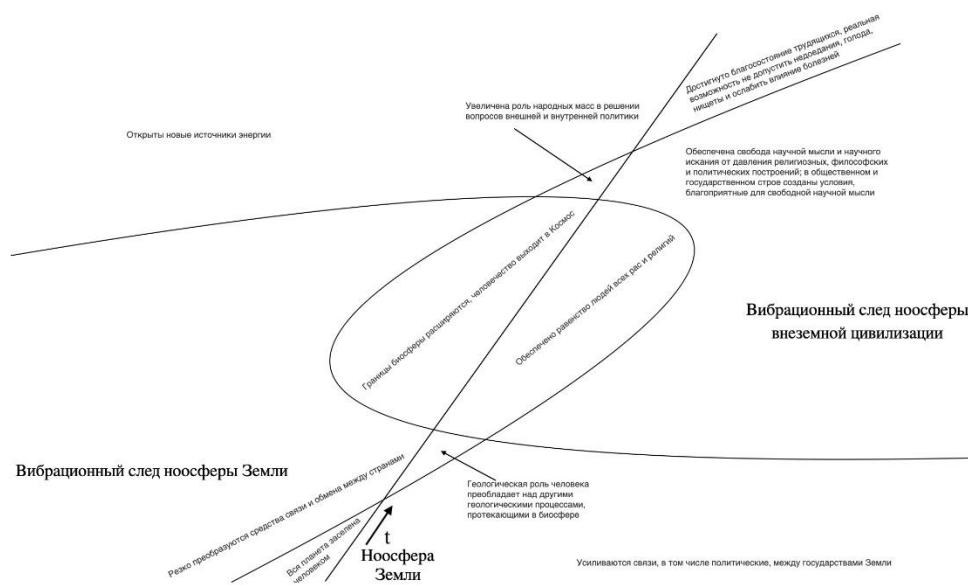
Достигнуто благосостояние трудящихся, реальная возможность не допустить недоедания, голода, нищеты и ослабить влияние болезней

Увеличена роль народных масс в решении вопросов внешней и внутренней политики

Открыты новые источники энергии

Обеспечена свобода научной мысли и научного искания от давления религиозных, философских и политических построений; в общественном и государственном строе созданы условия, благоприятные для свободной научной мысли

Границы биосферы расширяются, человечество выходит в Космос

Обеспечено равенство людей всех рас и религий

Вибрационный след ноосферы внеземной цивилизации

Вибрационный след ноосферы Земли

Резко преобразуются средства связи и обмена между странами

Геологическая роль человека преобладает над другими геологическими процессами, протекающими в биосфере

Вся планета заселена человеком

t

Ноосфера Земли

Усиливаются связи, в том числе политические, между государствами Земли